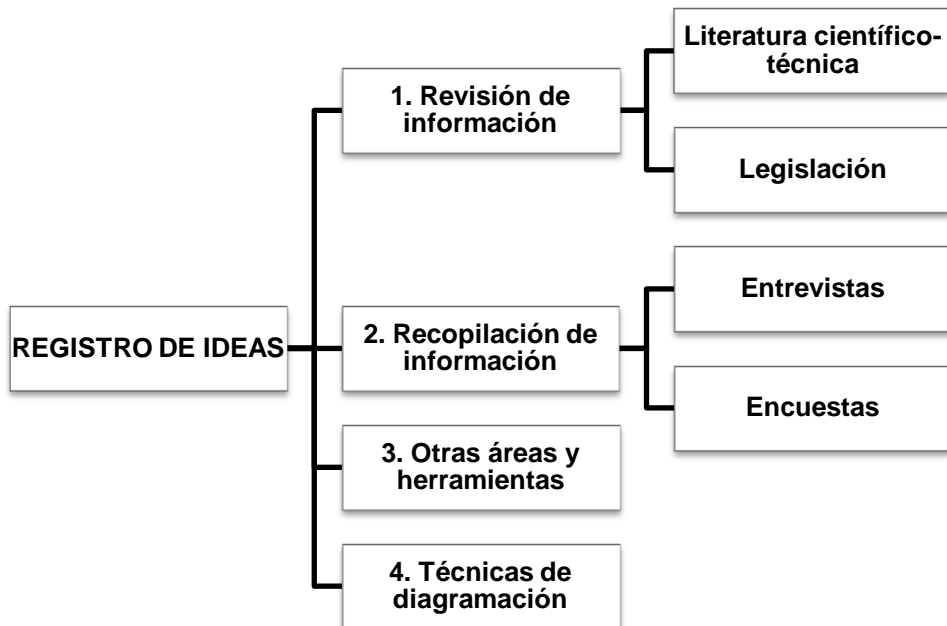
REGISTRO DE IDEAS

1. Revisión de información

Literatura científico-técnica

Legislación

2. Recopilación de información

Entrevistas

Encuestas

3. Otras áreas y herramientas

4. Técnicas de diagramación